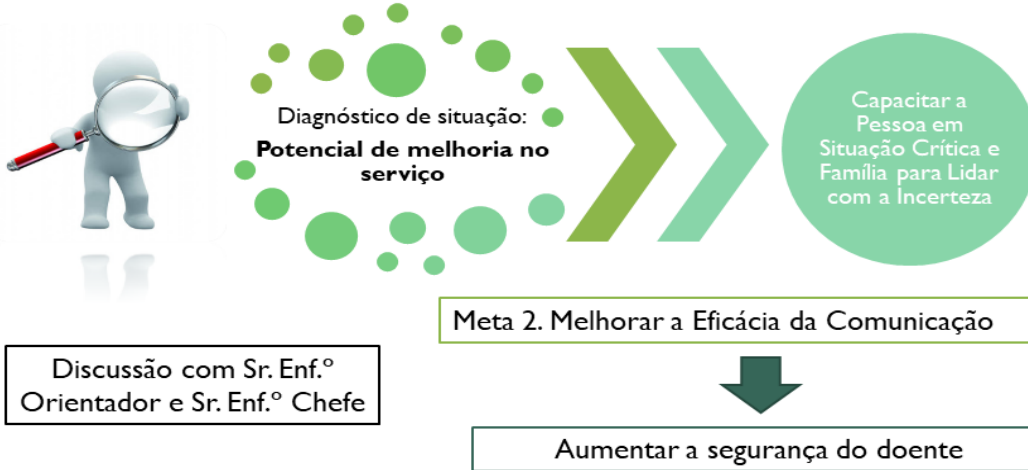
Diagnóstico de situação:

**Potencial de melhoria no serviço**

Capacitar a Pessoa em Situação Crítica e Família para Lidar com a Incerteza

Meta 2. Melhorar a Eficácia da Comunicação

Discussão com Sr. Enf.º Orientador e Sr. Enf.º Chefe

Aumentar a segurança do doente